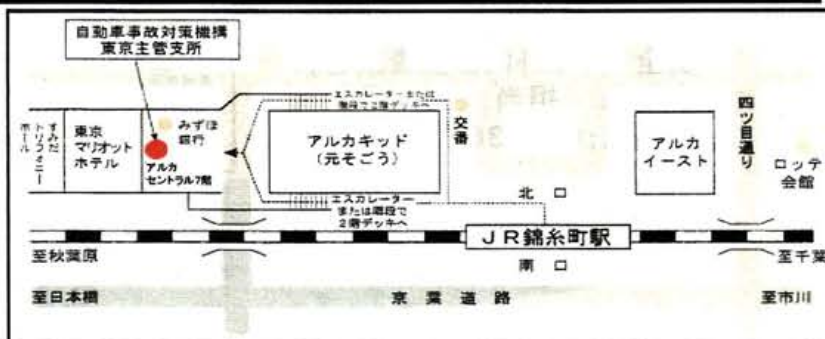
自動車事故対策機構
東京主管支所

すみだトリフォニーホール

東京マリオットホテル

みずほ銀行

アルカセントラル7階

エスカレーターまたは階段で2階デッキへ

交番

アルカキッド
(元そごう)

アルカイースト

四ツ目通り

ロッテ会館

エスカレーターまたは階段で2階デッキへ

北口

JR錦糸町駅

南口

至秋葉原

至千葉

至日本橋

京葉道路

至市川